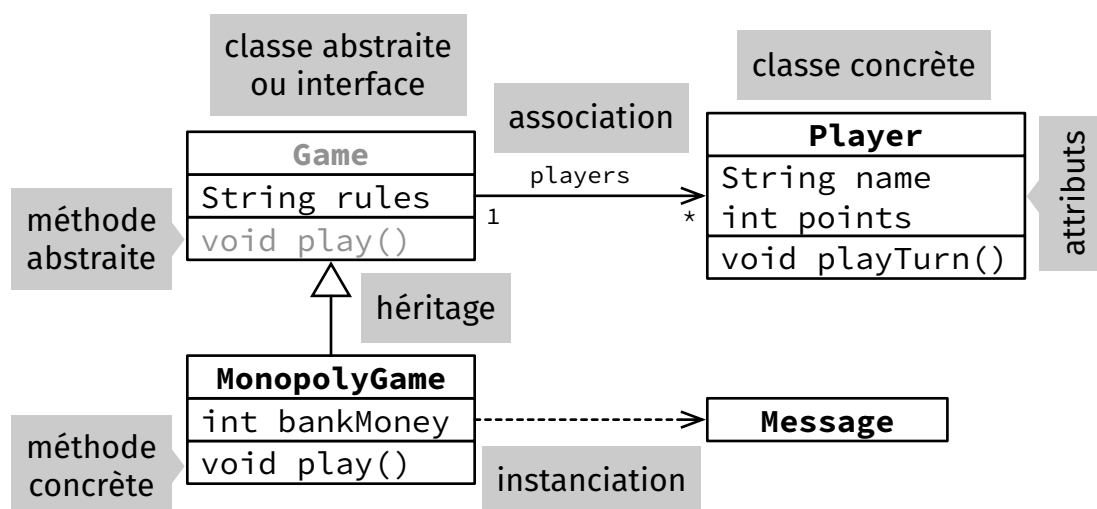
classe abstraite ou interface

classe concrète

association

Game
String rules
void play()

players
1
*

Player
String name
int points
void playTurn()

attributs

méthode abstraite

héritage

MonopolyGame
int bankMoney
void play()

Message

méthode concrète

instanciation